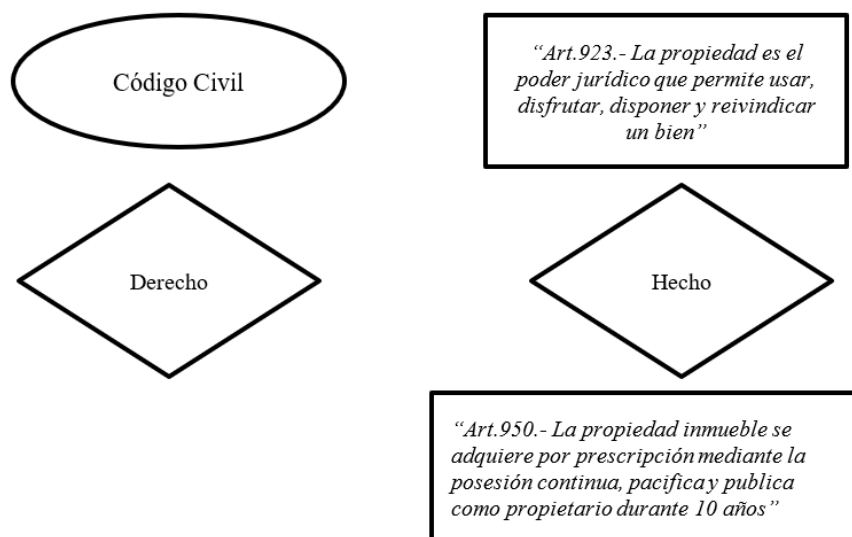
Código Civil

"Art.923.- La propiedad es el poder jurídico que permite usar, disfrutar, disponer y reivindicar un bien"

Derecho

Hecho

"Art.950.- La propiedad inmueble se adquiere por prescripción mediante la posesión continua, pacifica y publica como propietario durante 10 años"